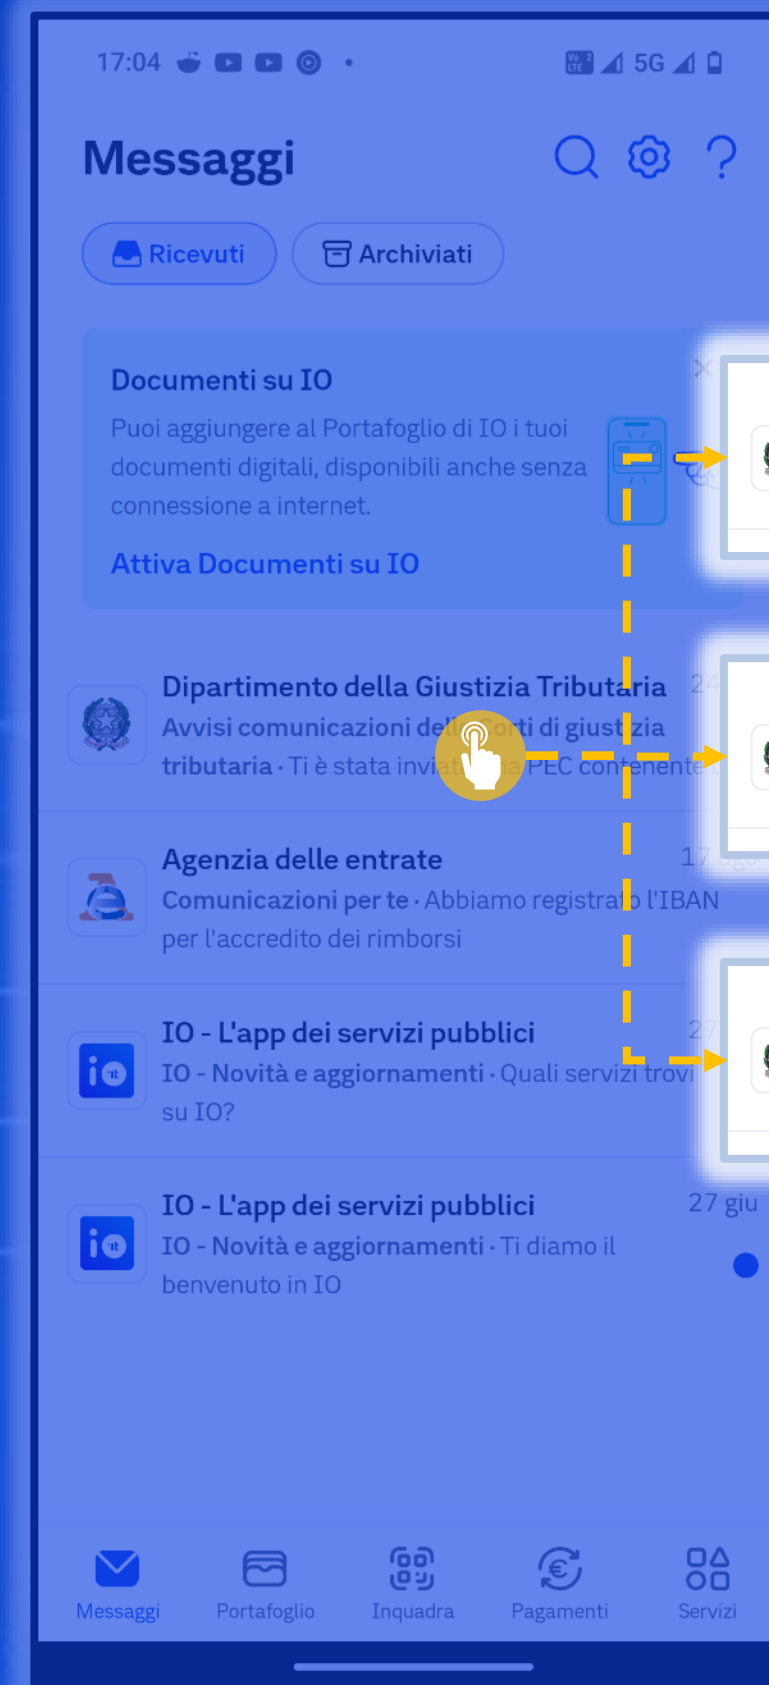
17:04 5G

Messaggi

Ricevuti Archiviati

Documenti su IO

Puoi aggiungere al Portafoglio di IO i tuoi documenti digitali, disponibili anche senza connessione a internet.

Attiva Documenti su IO

Dipartimento della Giustizia Tributaria 24

Avvisi comunicazioni delle Corti di giustizia tributaria · Ti è stata inviata una PEC contenente

Agenzia delle entrate 17 ago

Comunicazioni per te · Abbiamo registrato l'IBAN per l'accredito dei rimborsi

IO - L'app dei servizi pubblici 27

IO - Novità e aggiornamenti · Quali servizi trovi su IO?

IO - L'app dei servizi pubblici 27 giu

IO - Novità e aggiornamenti · Ti diamo il benvenuto in IO

Messaggi Portafoglio Inquadra Pagamenti Servizi